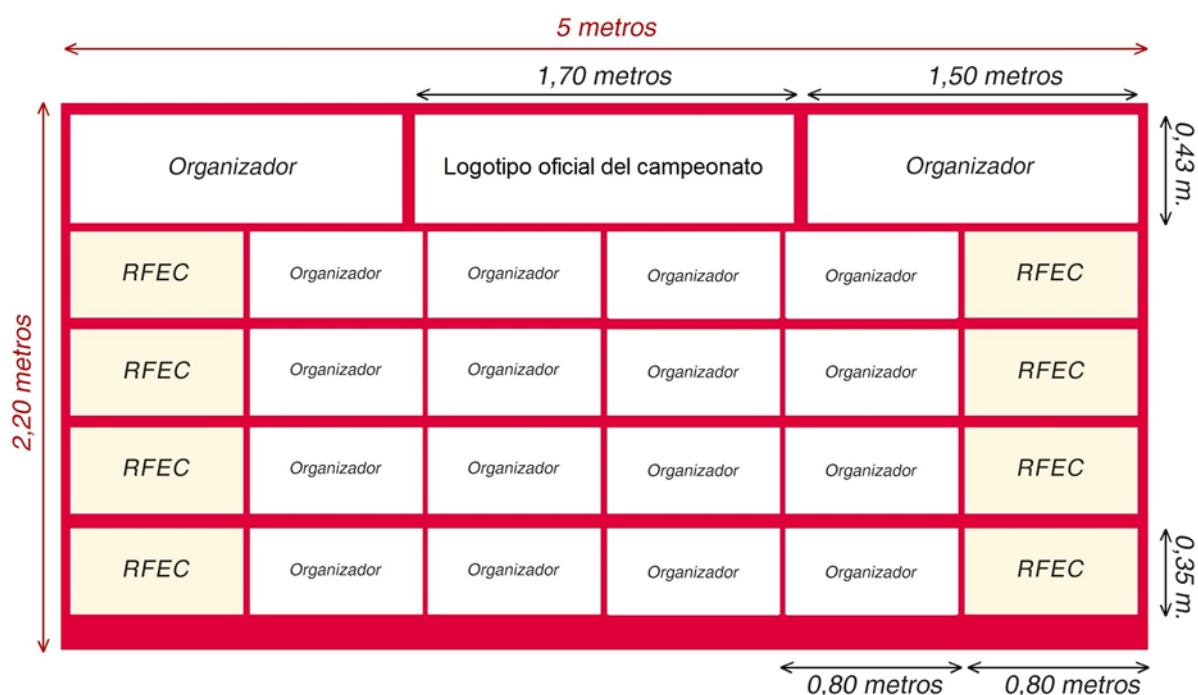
5 metros

1,70 metros

1,50 metros

2,20 metros

0,43 m.

| Organizador | Logotipo oficial del campeonato | Organizador |
|---|---|---|

| RFEC | Organizador | Organizador | Organizador | Organizador | RFEC |
|---|---|---|---|---|---|
| RFEC | Organizador | Organizador | Organizador | Organizador | RFEC |
| RFEC | Organizador | Organizador | Organizador | Organizador | RFEC |
| RFEC | Organizador | Organizador | Organizador | Organizador | RFEC |

0,35 m.

0,80 metros

0,80 metros